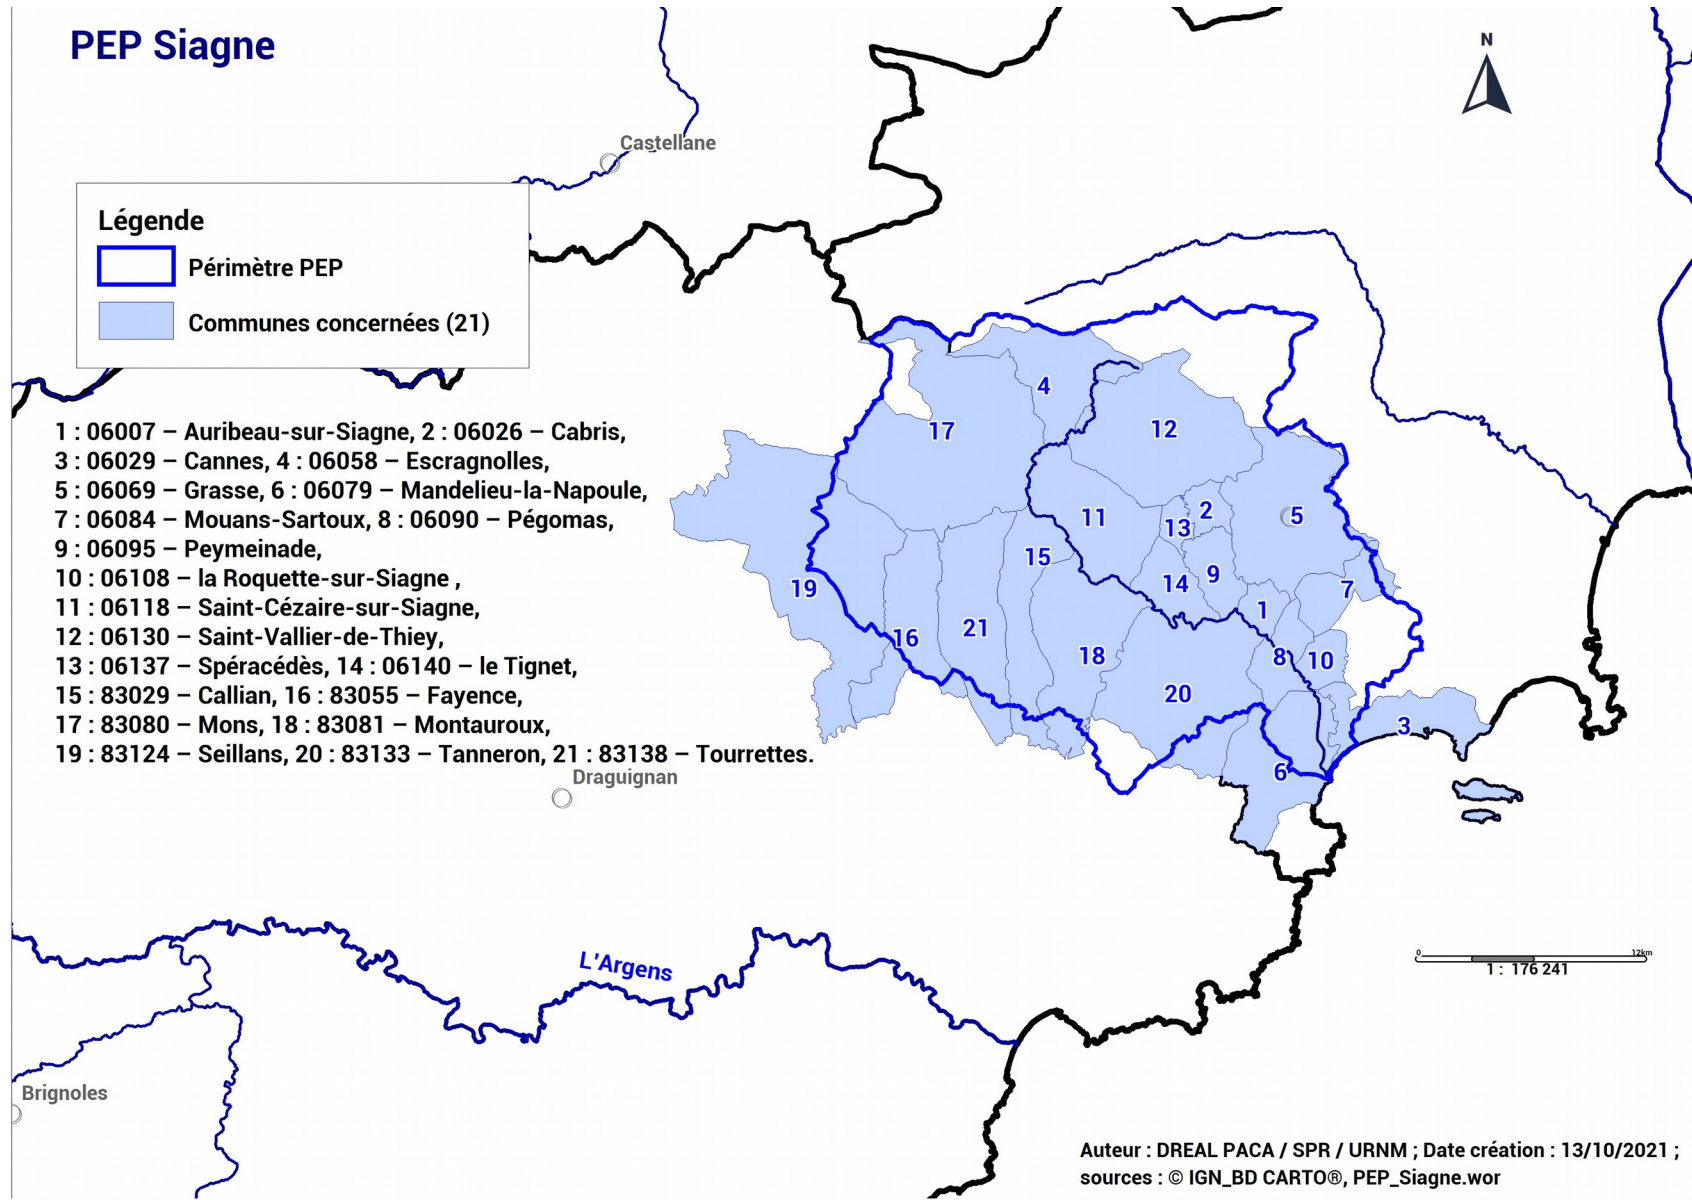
PEP Siagne

N

Castellane

Légende

Périmètre PEP

Communes concernées (21)

1 : 06007 – Auribeau-sur-Siagne, 2 : 06026 – Cabris,
3 : 06029 – Cannes, 4 : 06058 – Escragnolles,
5 : 06069 – Grasse, 6 : 06079 – Mandelieu-la-Napoule,
7 : 06084 – Mouans-Sartoux, 8 : 06090 – Pégomas,
9 : 06095 – Peymeinade,
10 : 06108 – la Roquette-sur-Siagne ,
11 : 06118 – Saint-Cézaire-sur-Siagne,
12 : 06130 – Saint-Vallier-de-Thiey,
13 : 06137 – Spéracédès, 14 : 06140 – le Tignet,
15 : 83029 – Callian, 16 : 83055 – Fayence,
17 : 83080 – Mons, 18 : 83081 – Montauroux,
19 : 83124 – Seillans, 20 : 83133 – Tanneron, 21 : 83138 – Tourrettes.

4

17

12

11

2

13

5

15

14

9

19

7

1

16

21

18

8

10

20

3

6

Draguignan

L'Argens

0

12km

1 : 176 241

Brignoles

Auteur : DREAL PACA / SPR / URNM ; Date création : 13/10/2021 ;
sources : © IGN_BD CARTO®, PEP_Siagne.wor